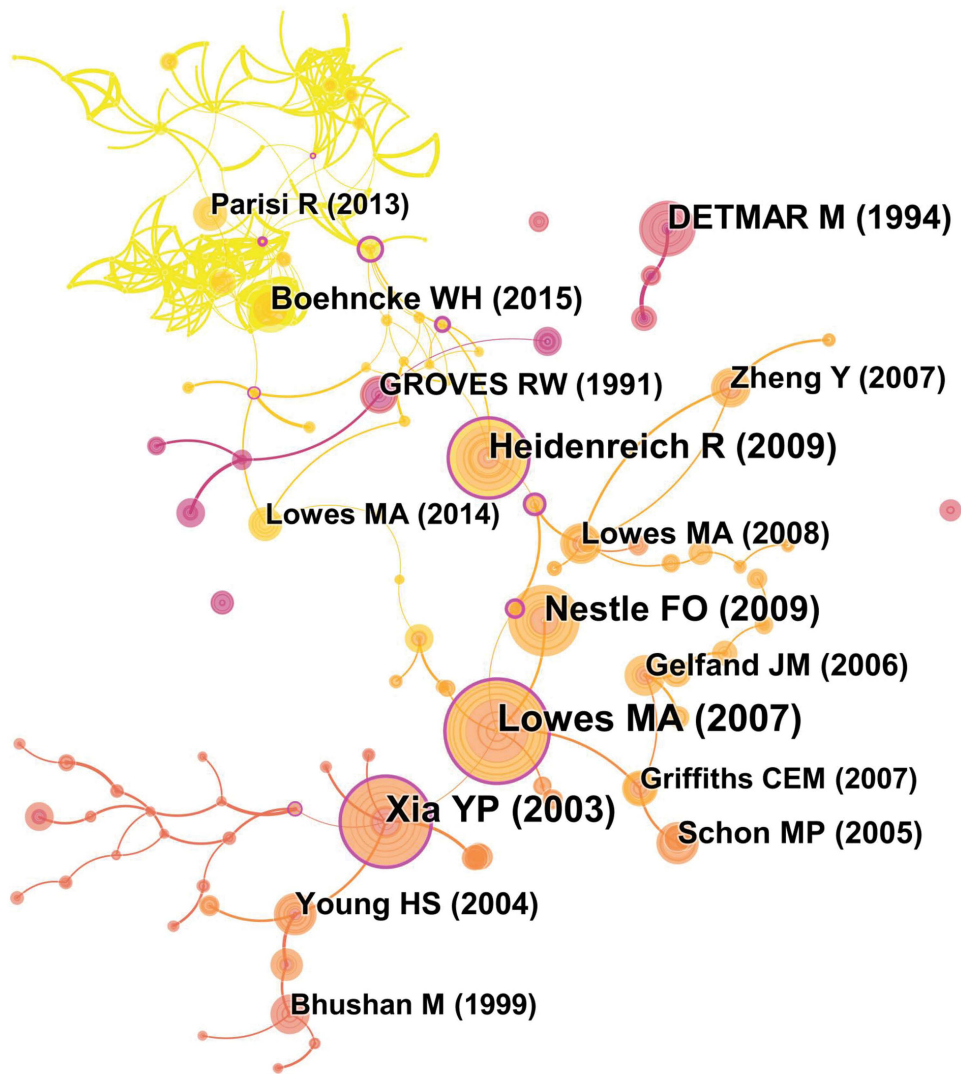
Parisi R (2013)
DETMAR M (1994)
Boehncke WH (2015)
GROVES RW (1991)
Zheng Y (2007)
Heidenreich R (2009)
Lowes MA (2014)
Lowes MA (2008)
Nestle FO (2009)
Gelfand JM (2006)
Lowes MA (2007)
Griffiths CEM (2007)
Xia YP (2003)
Schon MP (2005)
Young HS (2004)
Bhushan M (1999)